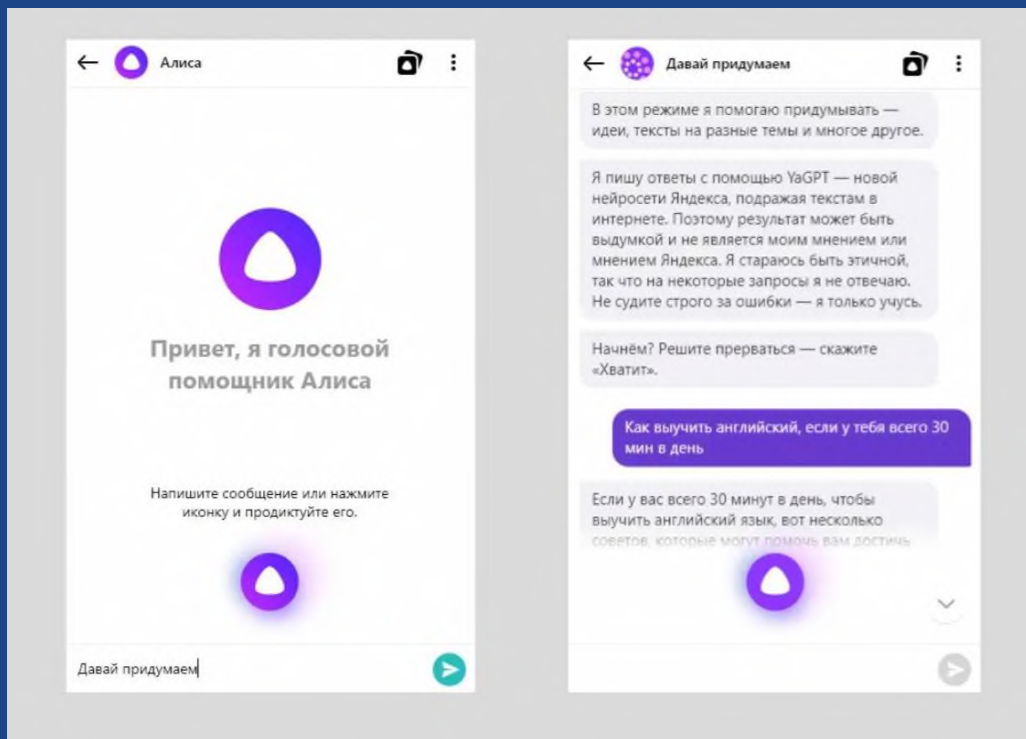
Алиса

Привет, я голосовой помощник Алиса

Напишите сообщение или нажмите иконку и продиктуйте его.

Давай придумаем

Давай придумаем

В этом режиме я помогаю придумывать — идеи, тексты на разные темы и многое другое.

Я пишу ответы с помощью YaGPT — новой нейросети Яндекса, подражая текстам в интернете. Поэтому результат может быть выдумкой и не является моим мнением или мнением Яндекса. Я стараюсь быть этичной, так что на некоторые запросы я не отвечаю. Не судите строго за ошибки — я только учусь.

Начнём? Решите прерваться — скажите «Хватит».

Как выучить английский, если у тебя всего 30 мин в день

Если у вас всего 30 минут в день, чтобы выучить английский язык, вот несколько советов, которые могут помочь вам достичь